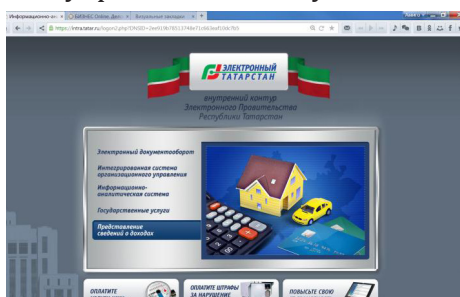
Информационно-ан × | БИТРИКС Online: Деск × | Визуальные закладки ×

https://intra.tatar.ru/logon.php?SINSID=

ЭЛЕКТРОННЫЙ ТАТАРСТАН

внутренний контур Электронного Правительства Республики Татарстан

Электронный документооборот

Интегрированная система организационного управления

Информационно-аналитическая система

Государственные услуги

Представление сведений о доходах

ОПЛАТИТЕ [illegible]

ОПЛАТИТЕ ШТРАФЫ ЗА НАРУШЕНИЕ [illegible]

ПОВЫСЬТЕ СВОЮ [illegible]